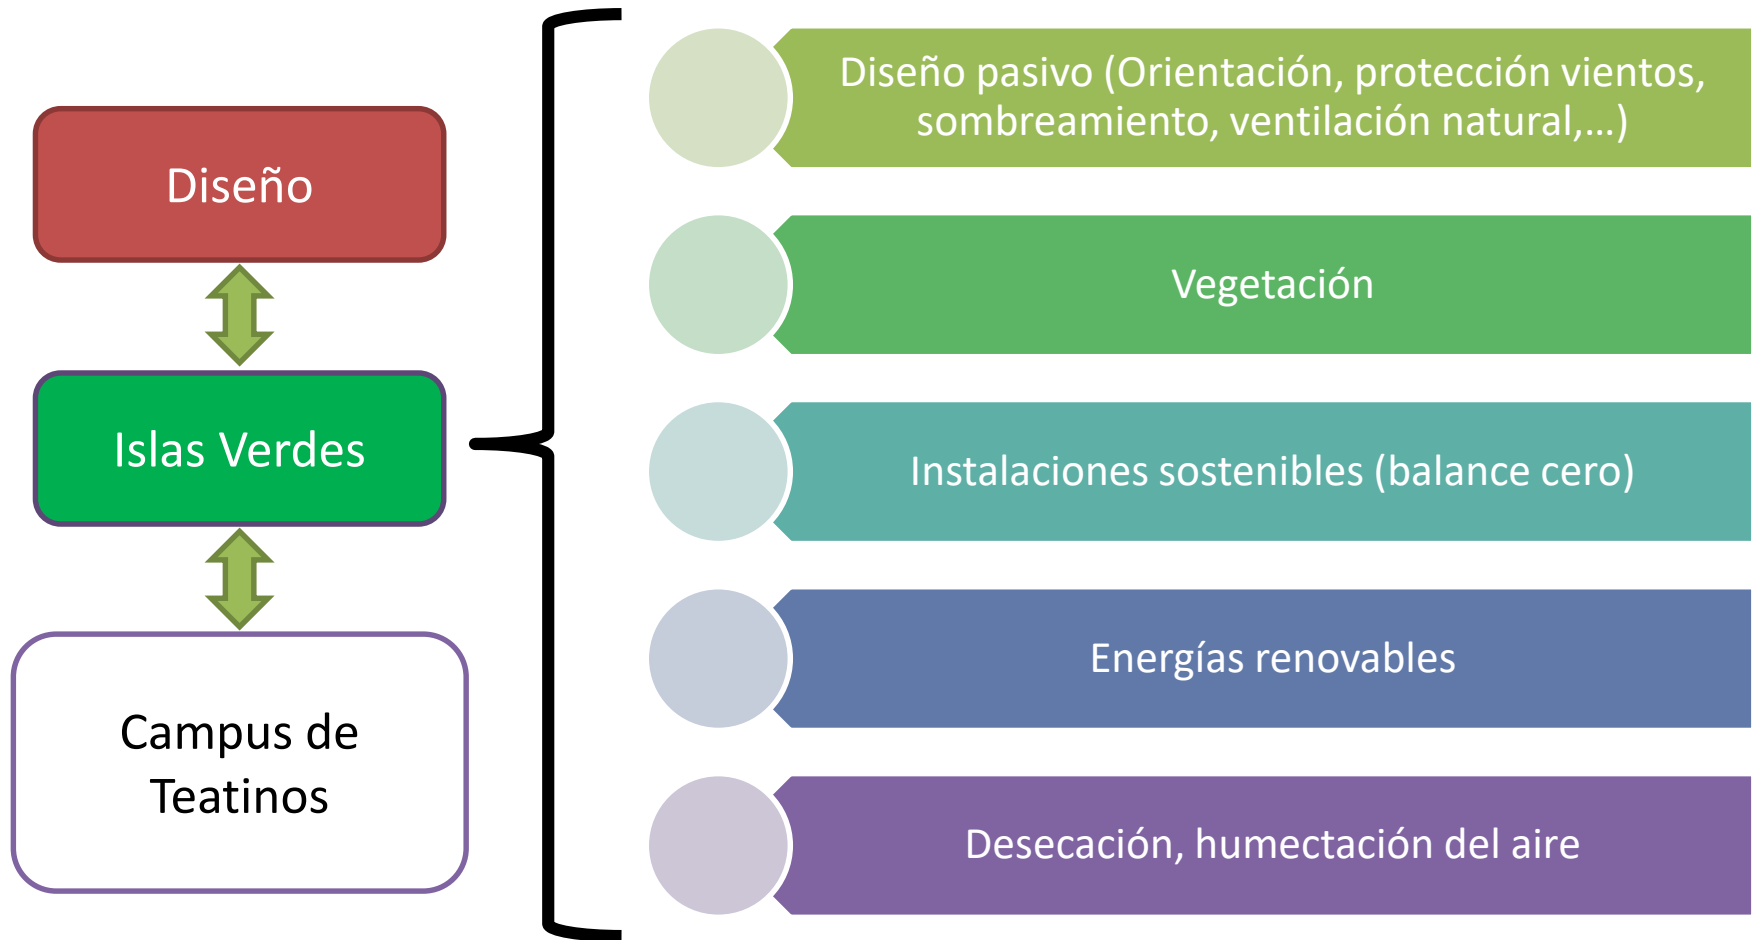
Diseño

Islas Verdes

Campus de Teatinos

Diseño pasivo (Orientación, protección vientos, sombreamiento, ventilación natural,...)

Vegetación

Instalaciones sostenibles (balance cero)

Energías renovables

Desecación, humectación del aire